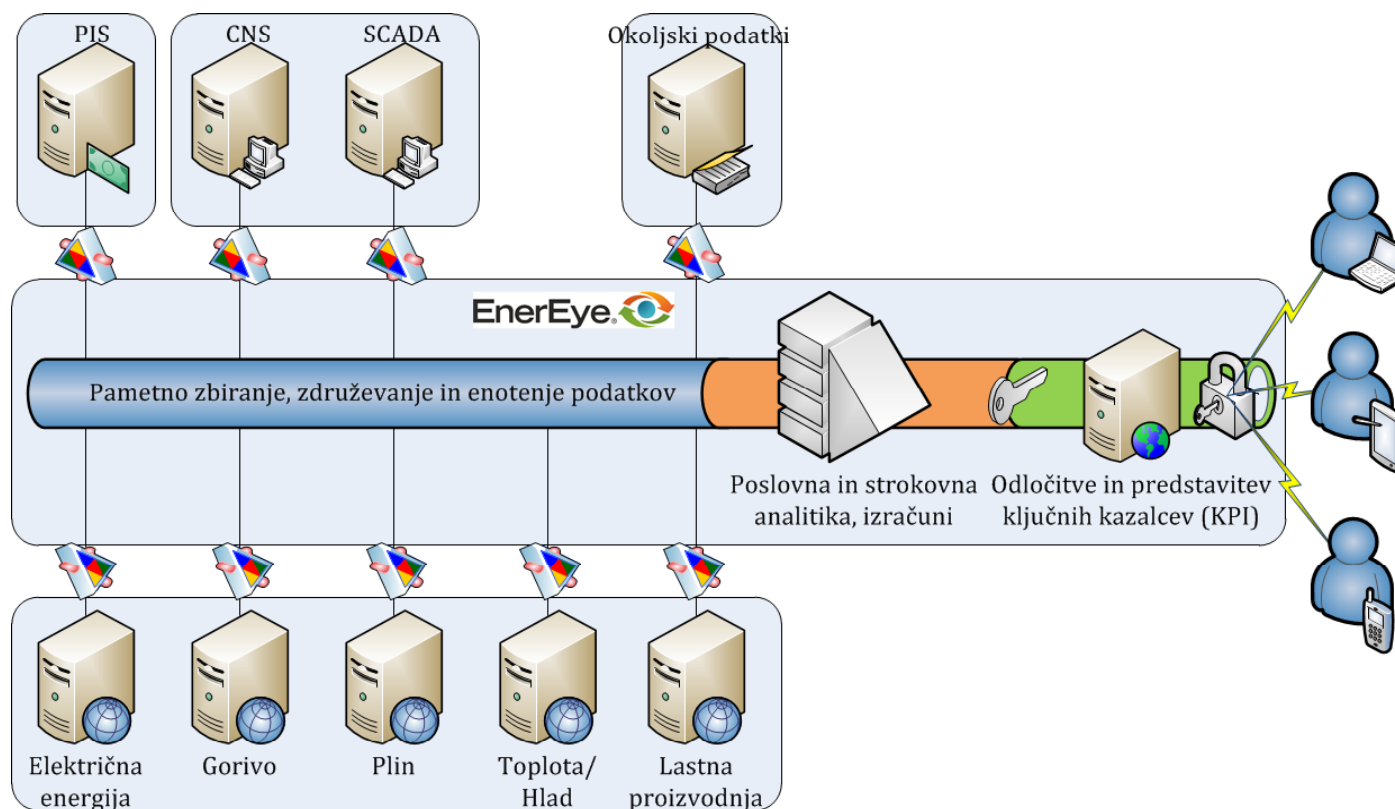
PIS

CNS

SCADA

Okoljski podatki

EnerEye

Pametno zbiranje, združevanje in enotenje podatkov

Poslovna in strokovna analitika, izračuni

Odločitve in predstavitev ključnih kazalcev (KPI)

Električna energija

Gorivo

Plin

Toplota/ Hlad

Lastna proizvodnja